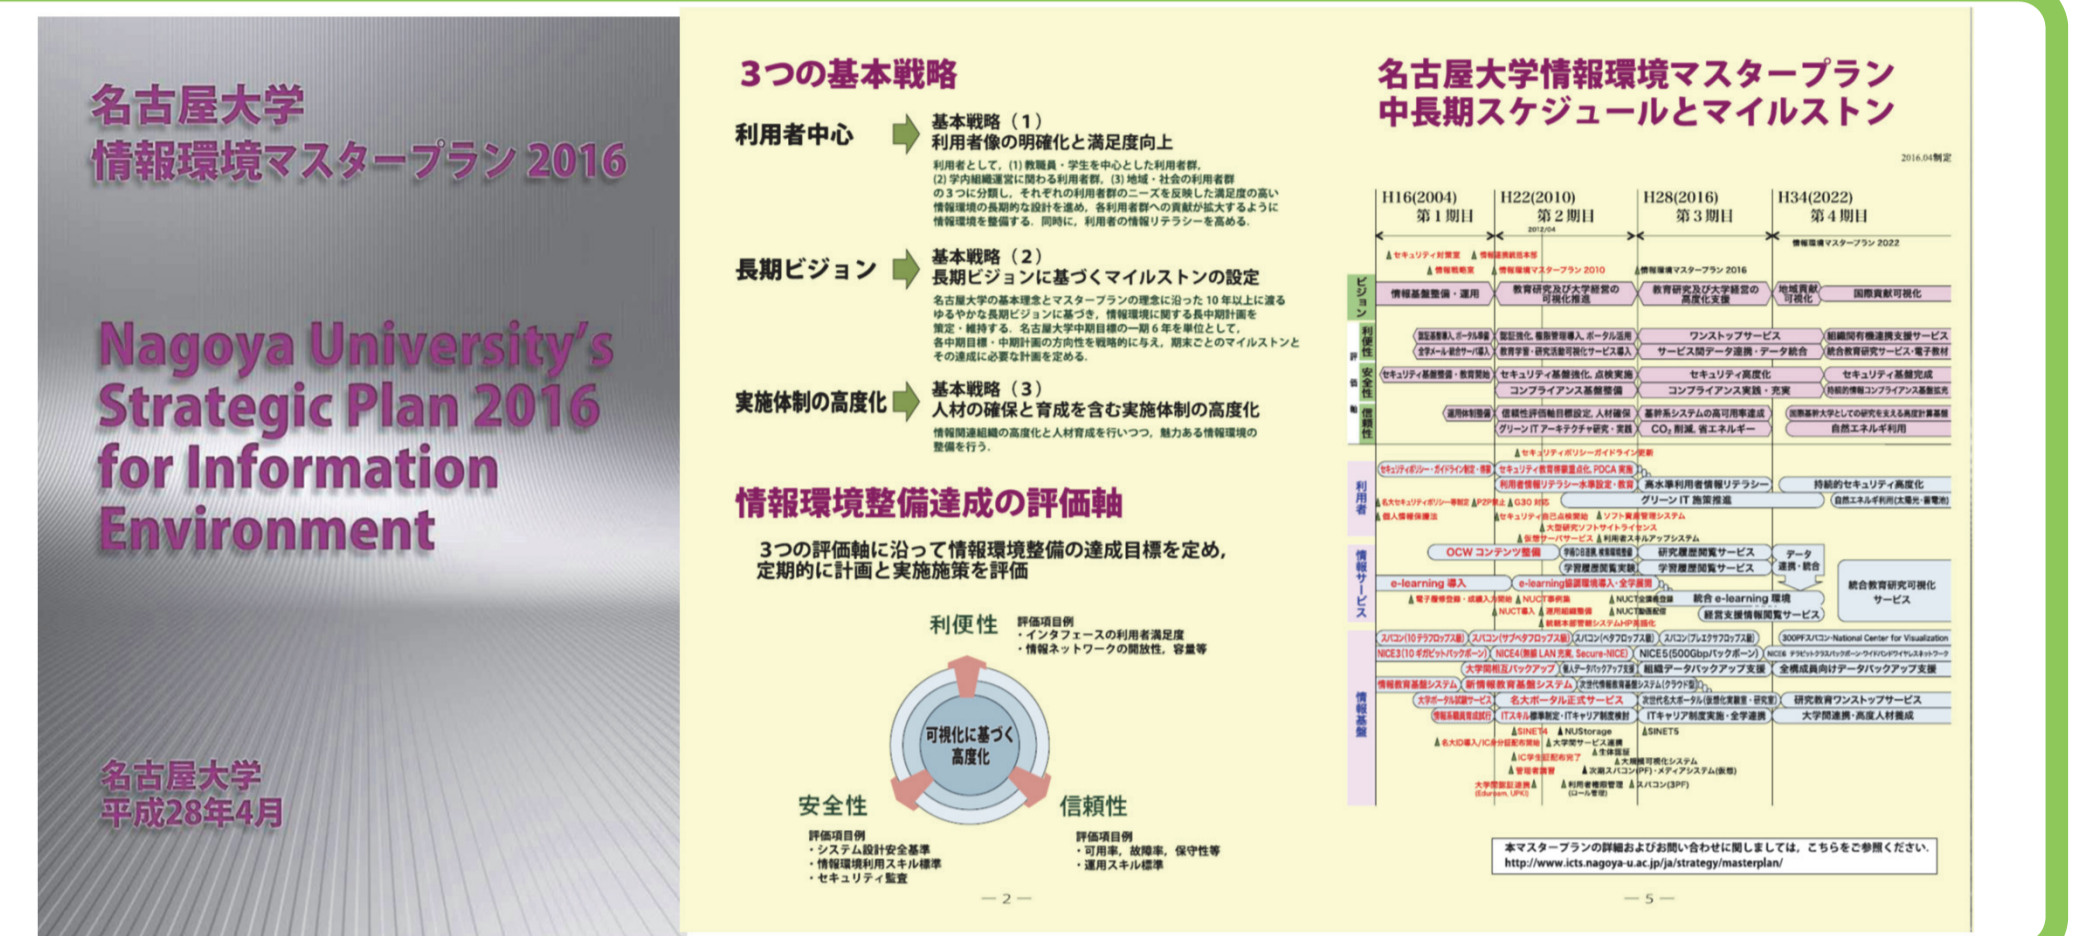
名古屋大学
情報環境マスタープラン 2016

Nagoya University's Strategic Plan 2016 for Information Environment

名古屋大学
平成28年4月

3つの基本戦略

利用者中心

基本戦略（1）
利用者像の明確化と満足度向上

利用者として，(1) 教職員・学生を中心とした利用者群，(2) 学内組織運営に関わる利用者群，(3) 地域・社会の利用者群の3つに分類し，それぞれの利用者群のニーズを反映した満足度の高い情報環境の長期的な設計を進め，各利用者群への貢献が拡大するように情報環境を整備する．同時に，利用者の情報リテラシーを高める．

長期ビジョン

基本戦略（2）
長期ビジョンに基づくマイルストンの設定

名古屋大学の基本理念とマスタープランの理念に沿った10年以上に渡るゆるやかな長期ビジョンに基づき，情報環境に関する長中期計画を策定・維持する．名古屋大学中期目標の一期6年を単位として，各中期目標・中期計画の方向性を戦略的に与え，期末ごとのマイルストンとその達成に必要な計画を定める．

実施体制の高度化

基本戦略（3）
人材の確保と育成を含む実施体制の高度化

情報関連組織の高度化と人材育成を行いつつ，魅力ある情報環境の整備を行う．

情報環境整備達成の評価軸

3つの評価軸に沿って情報環境整備の達成目標を定め，定期的に計画と実施施策を評価

利便性
評価項目例
・インタフェースの利用者満足度
・情報ネットワークの開放性，容量等

可視化に基づく高度化

安全性
評価項目例
・システム設計安全基準
・情報環境利用スキル標準
・セキュリティ監査

信頼性
評価項目例
・可用率，故障率，保守性等
・運用スキル標準

— 2 —

名古屋大学情報環境マスタープラン
中長期スケジュールとマイルストン

2016.04制定

H16(2004) 第1期目
H22(2010) 第2期目
H28(2016) 第3期目
H34(2022) 第4期目

ビジョン
情報基盤整備・運用
教育研究及び大学経営の可視化推進
教育研究及び大学経営の高度化支援
地域貢献可視化
国際貢献可視化
情報環境マスタープラン 2010
情報環境マスタープラン 2016
情報環境マスタープラン 2022

ワンストップサービス
サービス間データ連携・データ統合
組織間有機連携支援サービス
統合教育研究サービス・電子教材
セキュリティ基盤強化
セキュリティ高度化
セキュリティ基盤完成
コンプライアンス基盤整備
コンプライアンス実践・充実
グリーンITアーキテクチャ研究・実践
$CO_2$ 削減，省エネルギー
自然エネルギ利用

利用者
セキュリティ教育体制整備点化，PDCA 実施
利用者情報リテラシー水準設定・教育
高水準利用者情報リテラシー
持続的セキュリティ高度化
グリーンIT施策推進

情報サービス
OCW コンテンツ整備
研究履歴閲覧サービス
学習履歴閲覧サービス
データ連携・統合
e-learning 導入
統合 e-learning 環境
経営支援情報閲覧サービス
統合教育研究可視化サービス

情報基盤
NICE5(500Gbpsバックボーン)
組織データバックアップ支援
全構成員向けデータバックアップ支援
名大ポータル正式サービス
研究教育ワンストップサービス
ITキャリア制度実施・全学連携
大学間連携・高度人材養成
SINET4
NUStorage
SINET5

本マスタープランの詳細およびお問い合わせに関しましては，こちらをご参照ください．
http://www.icts.nagoya-u.ac.jp/ja/strategy/masterplan/

— 5 —